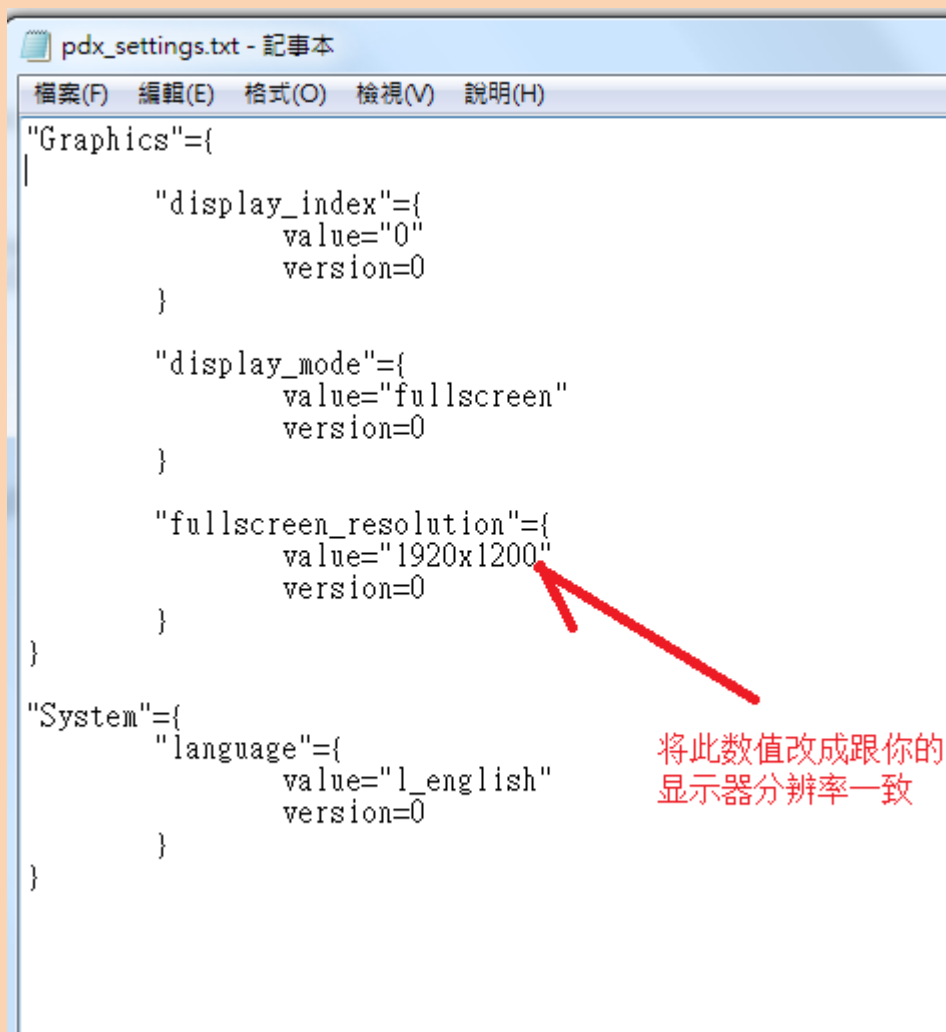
pdx_settings.txt - 記事本

檔案(F) 編輯(E) 格式(O) 檢視(V) 說明(H)

"Graphics"={

	"display_index"={
		value="0"
		version=0
	}

	"display_mode"={
		value="fullscreen"
		version=0
	}

	"fullscreen_resolution"={
		value="1920x1200"
		version=0
	}
}

"System"={
	"language"={
		value="l_english"
		version=0
	}
}

将此数值改成跟你的显示器分辨率一致